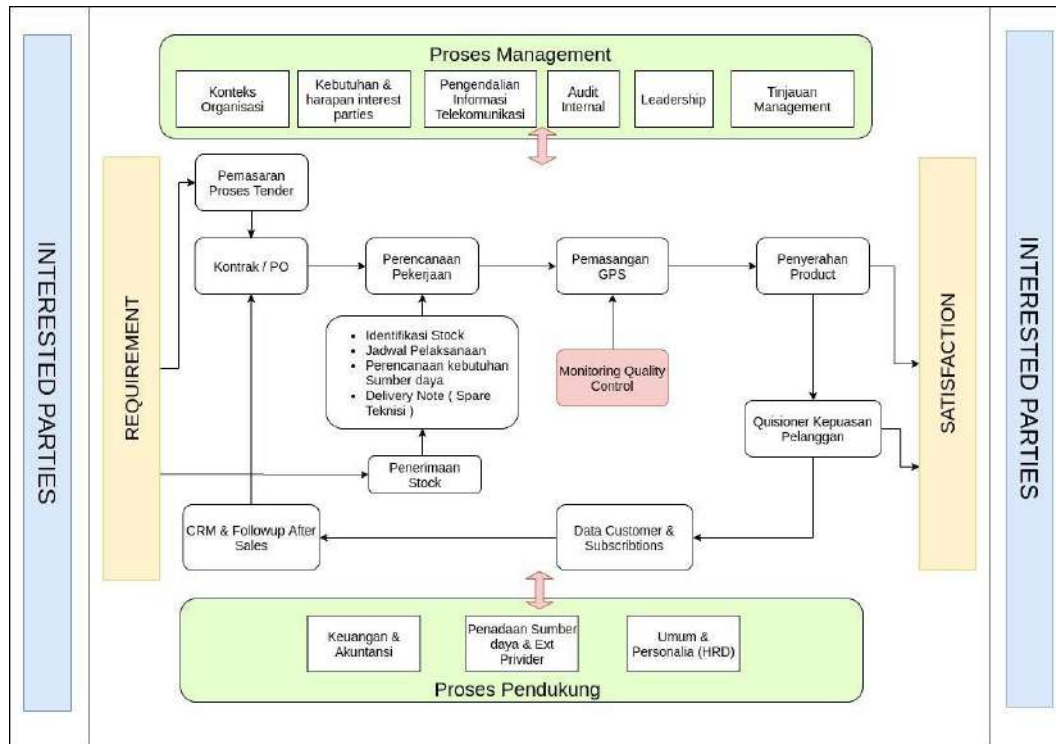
INTERESTED PARTIES

Proses Management

Konteks Organisasi

Kebutuhan & harapan interest parties

Pengendalian Informasi Telekomunikasi

Audit Internal

Leadership

Tinjauan Management

REQUIREMENT

Pemasaran Proses Tender

Kontrak / PO

Perencanaan Pekerjaan

Pemasangan GPS

Penyerahan Product

- Identifikasi Stock
- Jadwal Pelaksanaan
- Perencanaan kebutuhan Sumber daya
- Delivery Note ( Spare Teknisi )

Monitoring Quality Control

Quisioner Kepuasan Pelanggan

Penerimaan Stock

CRM & Followup After Sales

Data Customer & Subscribtions

SATISFACTION

Keuangan & Akuntansi

Penadaan Sumber daya & Ext Privider

Umum & Personalia (HRD)

Proses Pendukung

INTERESTED PARTIES